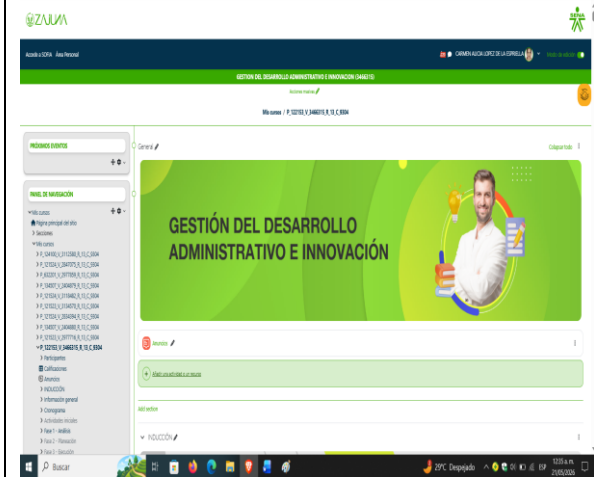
ZAJUNA

SENA

Acceder a SOFIA   Área Personal

CARMEN ALICIA LOPEZ DE LA ESPRIELLA

Modo de edición

GESTION DEL DESARROLLO ADMINISTRATIVO E INNOVACION (3466315)

Acciones masivas

Mis cursos / P_122102_V_3466315_R_13_C_9304

PRÓXIMOS EVENTOS

PANEL DE NAVEGACIÓN

Mis cursos
Página principal del sitio
Secciones
Mis cursos
P_124100_V_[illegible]
P_121524_V_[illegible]
P_632201_V_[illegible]
P_134507_V_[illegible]
P_121524_V_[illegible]
P_121502_V_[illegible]
P_121524_V_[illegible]
P_134507_V_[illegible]
P_134507_V_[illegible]
P_122102_V_3466315_R_13_C_9304
Participantes
Calificaciones
Anuncios
INDUCCIÓN
Información general
Cronograma
Actividades iniciales
Fase 1 - Análisis
Fase 2 - Planeación
Fase 3 - Ejecución

General

Colapsar todo

GESTIÓN DEL DESARROLLO ADMINISTRATIVO E INNOVACIÓN

Anuncios

Añadir una actividad o un recurso

Añadir sección

INDUCCIÓN

Buscar

29°C Despejado   ESP   12:35 a. m.   21/05/2024